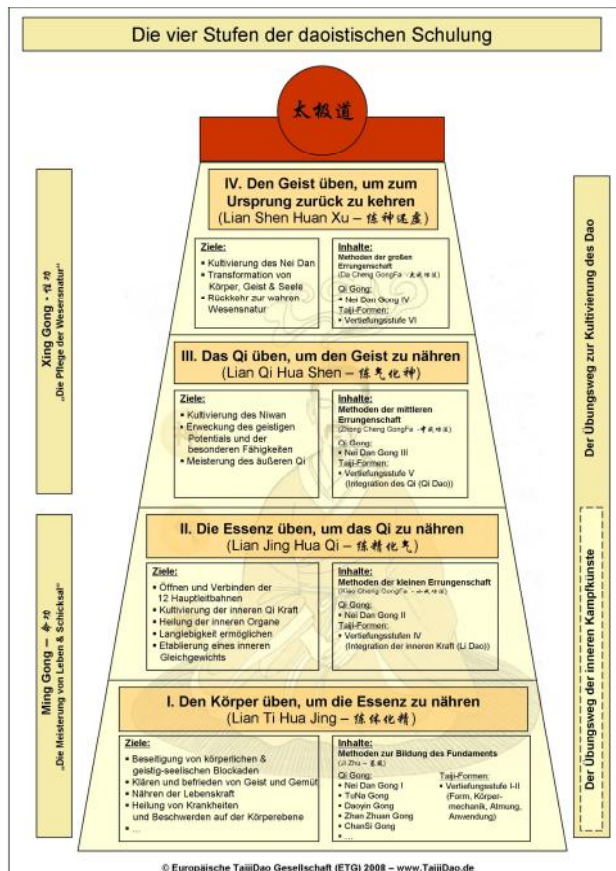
Die vier Stufen der daoistischen Schulung

太极道

IV. Den Geist üben, um zum Ursprung zurück zu kehren
(Lian Shen Huan Xu – 练神还虚)

Ziele:
• Kultivierung des Nei Dan
• Transformation von Körper, Geist & Seele
• Rückkehr zur wahren Wesensnatur

Inhalte:
Methoden der großen Errungenschaft
(Da Cheng GongFa - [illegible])
Qi Gong:
• Nei Dan Gong IV
Taiji-Formen:
• Vertiefungsstufe VI

III. Das Qi üben, um den Geist zu nähren
(Lian Qi Hua Shen – 练气化神)

Ziele:
• Kultivierung des Niwan
• Erweckung des geistigen Potentials und der besonderen Fähigkeiten
• Meisterung des äußeren Qi

Inhalte:
Methoden der mittleren Errungenschaft
(Zhong Cheng GongFa - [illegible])
Qi Gong:
• Nei Dan Gong III
Taiji-Formen:
• Vertiefungsstufe V (Integration des Qi (Qi Dao))

II. Die Essenz üben, um das Qi zu nähren
(Lian Jing Hua Qi – 练精化气)

Ziele:
• Öffnen und Verbinden der 12 Hauptleitbahnen
• Kultivierung der inneren Qi Kraft
• Heilung der inneren Organe
• Langlebigkeit ermöglichen
• Etablierung eines inneren Gleichgewichts

Inhalte:
Methoden der kleinen Errungenschaft
(Xiao Cheng GongFa - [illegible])
Qi Gong:
• Nei Dan Gong II
Taiji-Formen:
• Vertiefungsstufen IV (Integration der inneren Kraft (Li Dao))

I. Den Körper üben, um die Essenz zu nähren
(Lian Ti Hua Jing – 练体化精)

Ziele:
• Beseitigung von körperlichen & geistig-seelischen Blockaden
• Klären und befrieden von Geist und Gemüt
• Nähren der Lebenskraft
• Heilung von Krankheiten und Beschwerden auf der Körperebene
• ...

Inhalte:
Methoden zur Bildung des Fundaments
(Ji Zhu - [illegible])
Qi Gong:
• Nei Dan Gong I
• TuNa Gong
• Daoyin Gong
• Zhan Zhuang Gong
• ChanSi Gong
• ...
Taiji-Formen:
• Vertiefungsstufe I-III (Form, Körpermechanik, Atmung, Anwendung)

Xing Gong - 性功
„Die Pflege der Wesensnatur"

Ming Gong - 命功
„Die Meisterung von Leben & Schicksal"

Der Übungsweg zur Kultivierung des Dao

Der Übungsweg der inneren Kampfkünste

© Europäische TaijiDao Gesellschaft (ETG) 2008 – www.TaijiDao.de